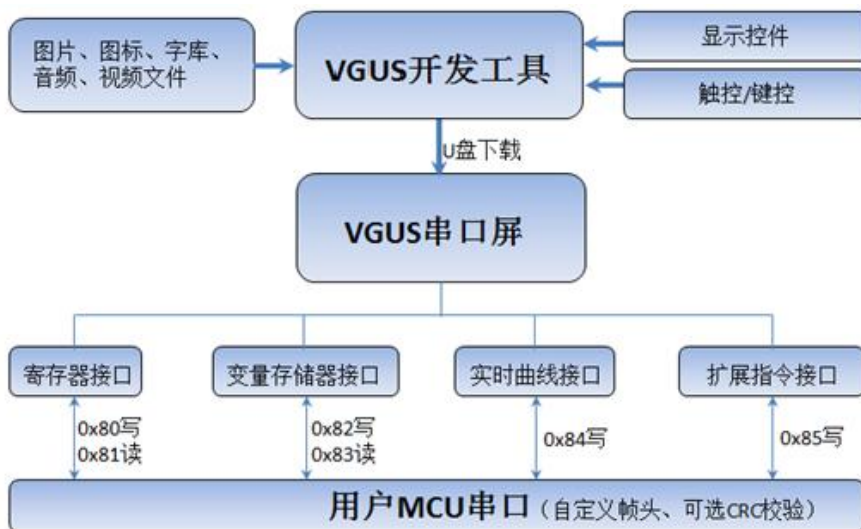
图片、图标、字库、音频、视频文件

VGUS开发工具

显示控件

触控/键控

U盘下载

VGUS串口屏

寄存器接口

变量存储器接口

实时曲线接口

扩展指令接口

0x80写
0x81读

0x82写
0x83读

0x84写

0x85写

用户MCU串口（自定义帧头、可选CRC校验）